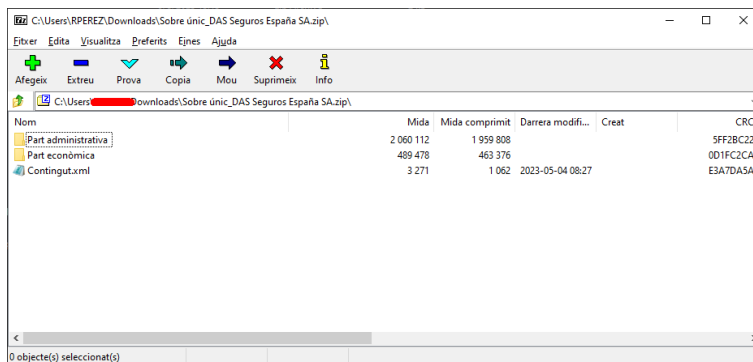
C:\Users\RPEREZ\Downloads\Sobre únic_DAS Seguros España SA.zip\

Fitxer Edita Visualitza Preferits Eines Ajuda

Afegeix Extreu Prova Copia Mou Suprimeix Info

C:\Users\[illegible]Downloads\Sobre únic_DAS Seguros España SA.zip\

| Nom | Mida | Mida comprimit | Darrera modifi... | Creat | CRC |
|---|---|---|---|---|---|
| Part administrativa | 2 060 112 | 1 959 808 | | | 5FF2BC22 |
| Part econòmica | 489 478 | 463 376 | | | 0D1FC2CA |
| Contingut.xml | 3 271 | 1 062 | 2023-05-04 08:27 | | E3A7DA5A |

0 objecte(s) seleccionat(s)